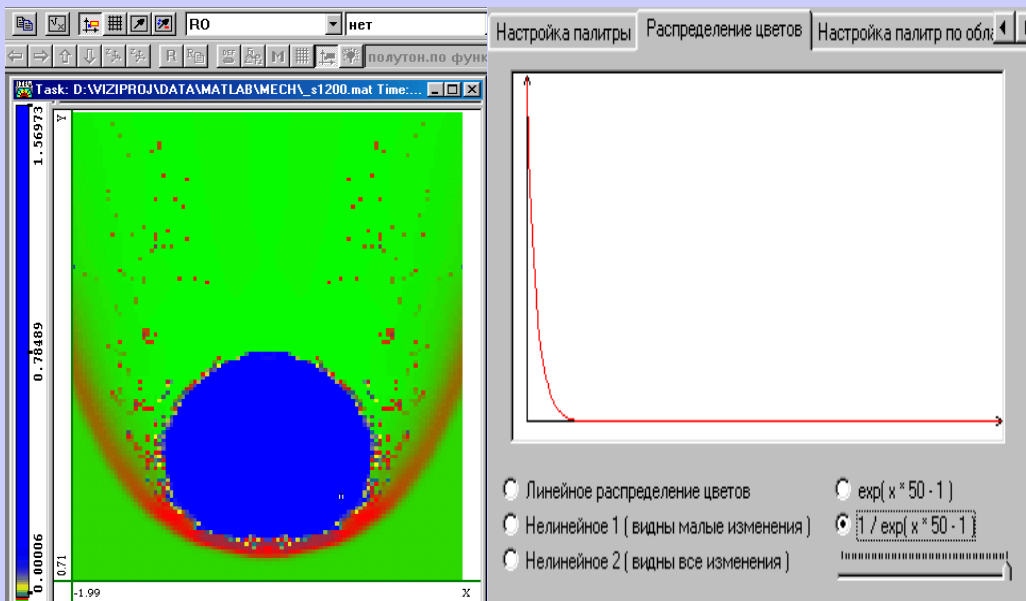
RO
нет
полутон.по функ
Task: D:\VIZIPROJ\DATA\MATLAB\MECH\_s1200.mat Time:...
1.56973
0.78489
0.00006
Y
0.71
-1.99
X
Настройка палитры
Распределение цветов
Настройка палитр по обла
Линейное распределение цветов
Нелинейное 1 ( видны малые изменения )
Нелинейное 2 ( видны все изменения )
exp( x * 50 - 1 )
1 / exp( x * 50 - 1 )